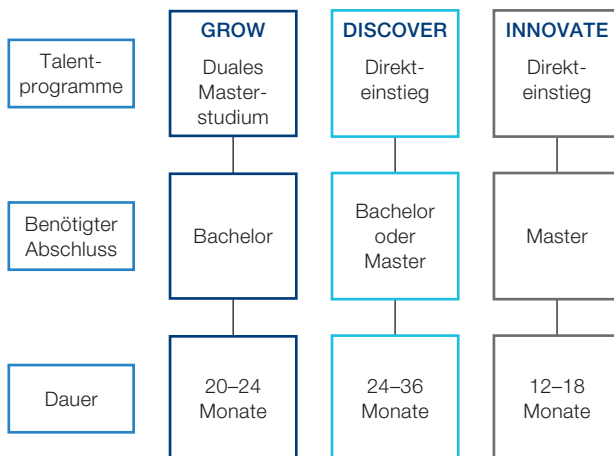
| | GROW | DISCOVER | INNOVATE |
|---|---|---|---|
| Talentprogramme | Duales Masterstudium | Direkteinstieg | Direkteinstieg |
| Benötigter Abschluss | Bachelor | Bachelor oder Master | Master |
| Dauer | 20–24 Monate | 24–36 Monate | 12–18 Monate |